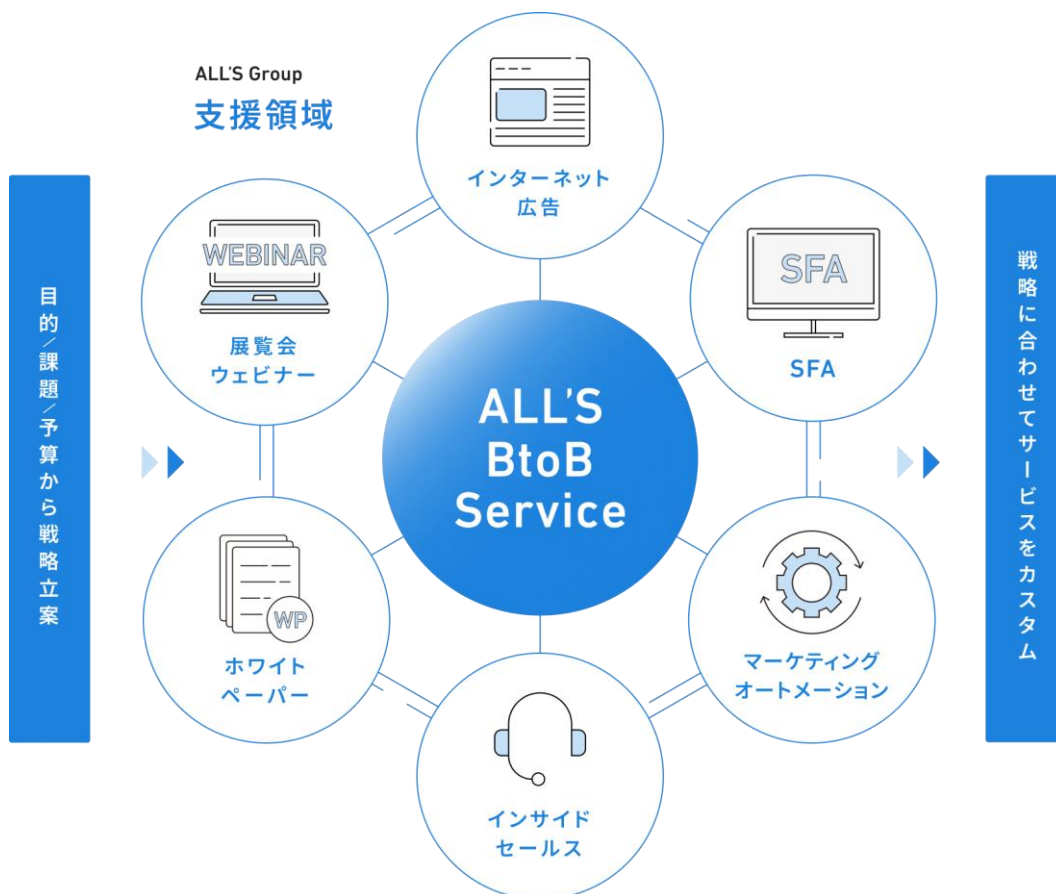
ALL'S Group
支援領域

目的/課題/予算から戦略立案

インターネット
広告

WEBINAR
展覧会
ウェビナー

SFA
SFA

ALL'S
BtoB
Service

WP
ホワイト
ペーパー

マーケティング
オートメーション

インサイド
セールス

戦略に合わせてサービスをカスタム